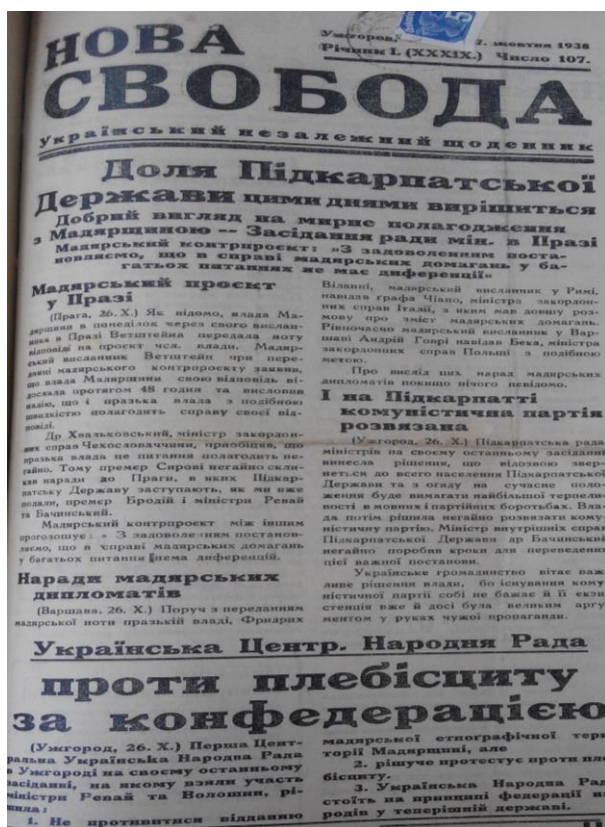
НОВА СВОБОДА

Ужгород, 27. жовтня 1938
Річник I. (XXXIX.) Число 107.

Український незалежний щоденник

Доля Підкарпатської Держави цими днями вирішиться

Добрий вигляд на мирне полагодження з Мадярщиною — Засідання ради мін. в Празі

Мадярський контрпроект: «З задоволенням поставновлюємо, що в справі мадярських домагань у багатьох питаннях не має диференції»

Мадярський проект у Празі

(Прага, 26. X.) Як відомо, влада Мадярщини в понеділок через свого вислан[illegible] в Празі Ветштейна передала ноту відповіді на проект чсл. влади. Мадярський висланник Ветштейн при переданні мадярського контрпроекту заявив, що влада Мадярщини свою відповідь віддосвала протягом 48 годин та висловив надію, що і празька влада з подібною швидкістю полагодить справу своєї відповіді.

Др Хвалковський, міністр закордонних справ Чехословаччини, прийшов, що празька влада це питання полагодить негайно. Тому премер Сировї негайно скликав наради до Праги, в яких Підкарпатську Державу заступають, як ми вже подали, премер Бродій і міністри Ревай та Бачинський.

Мадярський контрпроект між іншим прогозоцує: « З задоволенням постановлюємо, що в справі мадярських домагань у багатьох питаннях немає диференцій.

Наради мадярських дипломатів

(Варшава, 26. X.) Поруч з переданням мадярської ноти празькій владі, Фридрих Віланні, мадярський висланник у Римі, навідав графа Чіано, міністра закордонних справ Італії, з яким мав довшу розмову про зміст мадярських домагань. Рівночасно мадярський висланник у Варшаві Андрій Говрі навідав Бека, міністра закордонних справ Польщі з подібною метою.

Про вислід цих нарад мадярських дипломатів покищо нічого невідомо.

І на Підкарпатті комуністична партія розвязана

(Ужгород, 26. X.) Підкарпатська рада міністрів на своєму останньому засіданні винесла рішення, що відозвою звернет.ся до всього населення Підкарпатської Держави та з огляду на сучасне положення буде вимагати найбільшої терпеливості в мовних і партійних боротьбах. Влада потім рішила негайно розвязати комуністичну партію. Міністр внутрішніх справ Підкарпатської Держави др Бачинський негайно поробив кроки для переведення цієї важної постанови.

Українське громадянство вітає важливе рішення влади, бо існування комуністичної партії собі не бажає й її екзистенція вже й досі була великим аргументом у руках чужої пропаганди.

Українська Центр. Народня Рада

проти плебісциту за конфедерацією

(Ужгород, 26. X.) Перша Центральна Українська Народна Рада в Ужгороді на своєму останньому засіданні, на якому взяли участь міністри Ревай та Волошин, рішила:

1. Не противитися відданню мадярської етнографічної тер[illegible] торії Мадярщині, але

2. рішучо протестує проти пл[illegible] бісциту.

3. Українська Народна Ра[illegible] стоїть на принципі федерації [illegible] родів у теперішній державі.